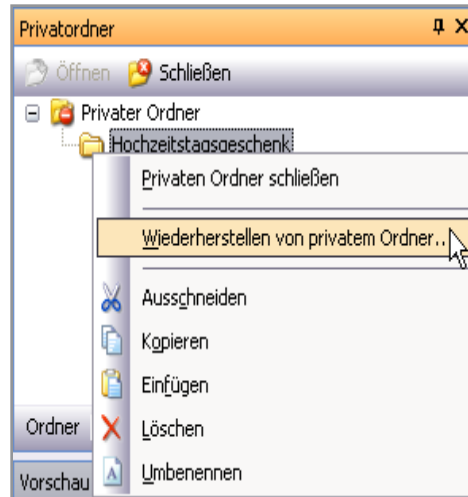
Privatordner

Öffnen Schließen

Privater Ordner

Hochzeitstagsgeschenk

Privaten Ordner schließen

Wiederherstellen von privatem Ordner..

Ausschneiden

Kopieren

Einfügen

Löschen

Umbenennen

Ordner

Vorschau